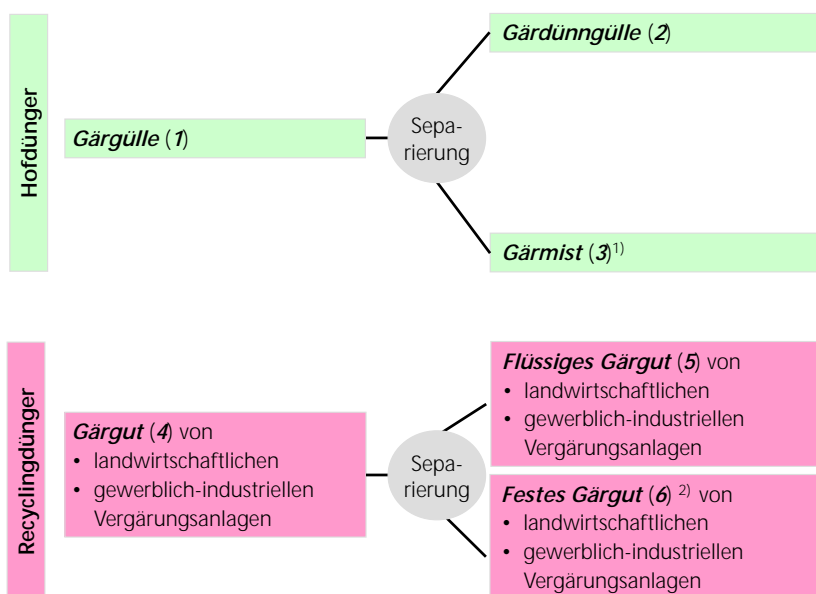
Hofdünger

Gärgülle (1)

Separierung

Gärdünngülle (2)

Gärmist (3)$^{1)}$

Recyclingdünger

Gärgut (4) von
• landwirtschaftlichen
• gewerblich-industriellen Vergärungsanlagen

Separierung

Flüssiges Gärgut (5) von
• landwirtschaftlichen
• gewerblich-industriellen Vergärungsanlagen

Festes Gärgut (6) $^{2)}$ von
• landwirtschaftlichen
• gewerblich-industriellen Vergärungsanlagen